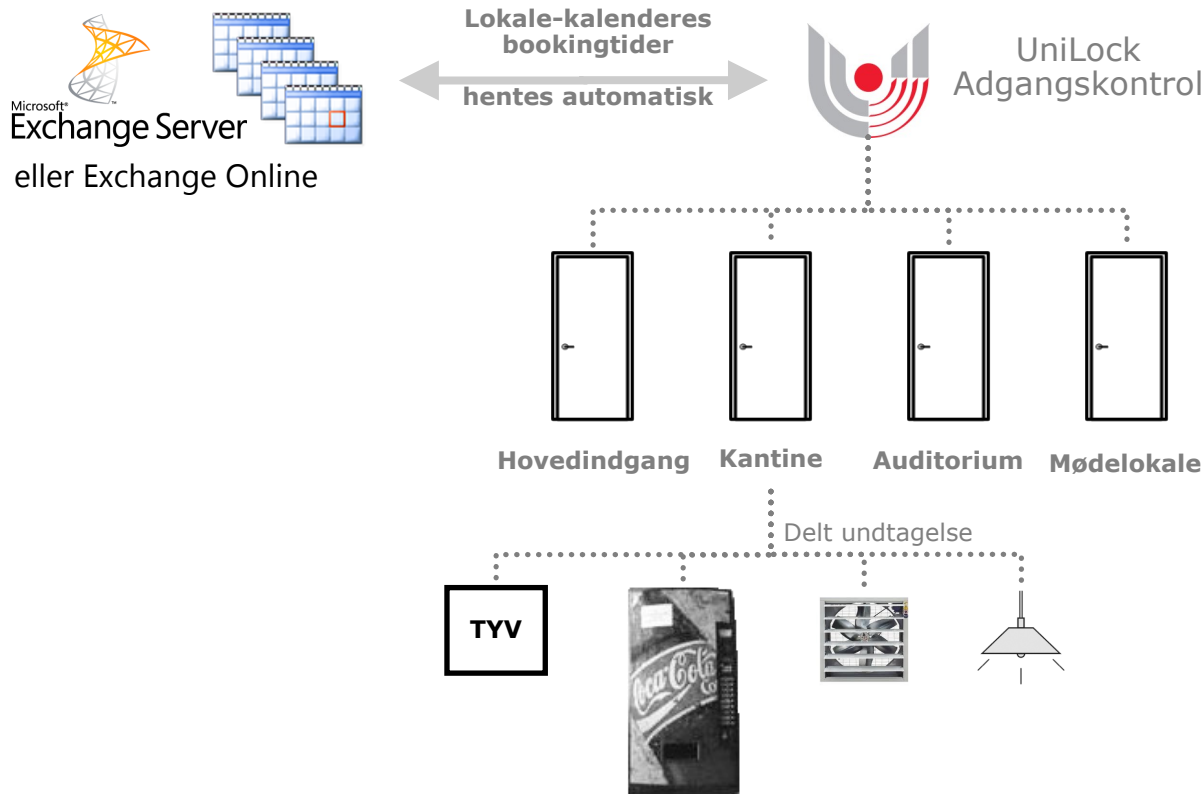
Microsoft®
Exchange Server

eller Exchange Online

Lokale-kalenderes bookingtider

hentes automatisk

UniLock
Adgangskontrol

Hovedindgang

Kantine

Auditorium

Mødelokale

Delt undtagelse

TYV

Coca-Cola